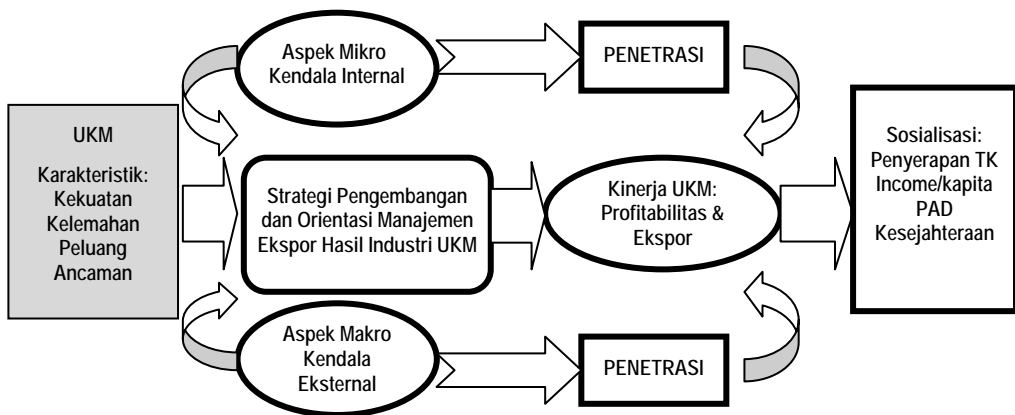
UKM

Karakteristik:
Kekuatan
Kelemahan
Peluang
Ancaman

Aspek Mikro
Kendala Internal

PENETRASI

Strategi Pengembangan dan Orientasi Manajemen Ekspor Hasil Industri UKM

Kinerja UKM:
Profitabilitas &
Ekspor

Aspek Makro
Kendala
Eksternal

PENETRASI

Sosialisasi:
Penyerapan TK
Income/kapita
PAD
Kesejahteraan